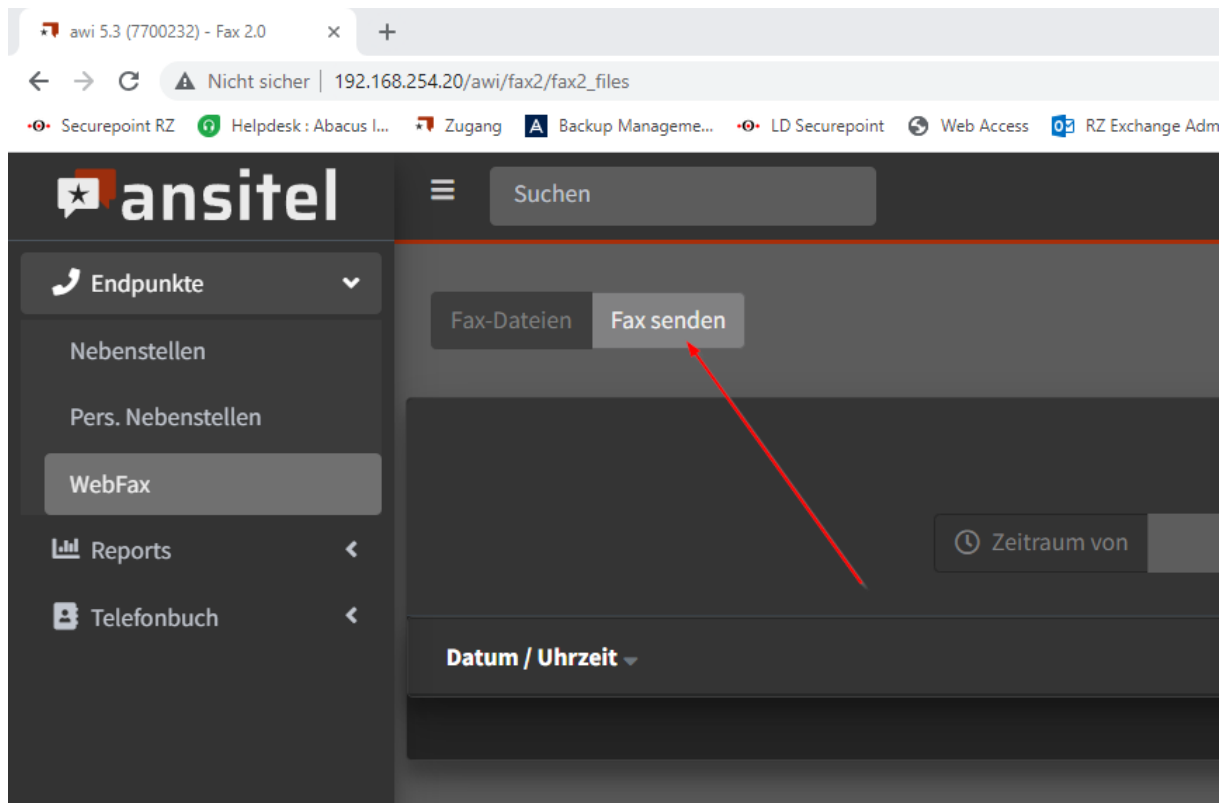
awi 5.3 (7700232) - Fax 2.0 × +

Nicht sicher | 192.168.254.20/awi/fax2/fax2_files

Securepoint RZ Helpdesk : Abacus I... Zugang Backup Manageme... LD Securepoint Web Access RZ Exchange Adm

ansitel

Suchen

Endpunkte

Nebenstellen

Pers. Nebenstellen

WebFax

Reports

Telefonbuch

Fax-Dateien Fax senden

Zeitraum von

Datum / Uhrzeit